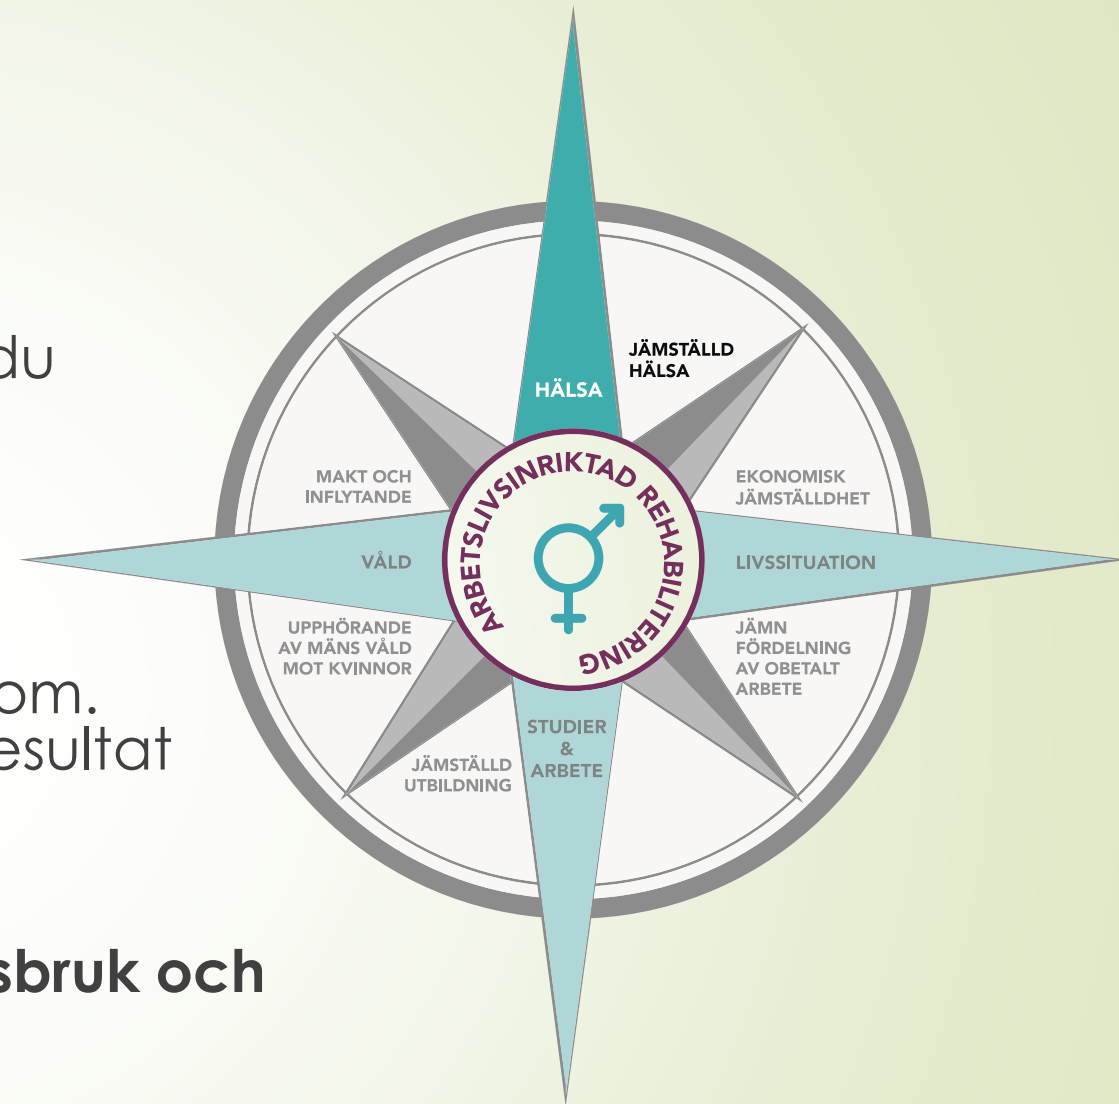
du

om.
esultat

sbruk och

HÄLSA

JÄMSTÄLLD HÄLSA

MAKT OCH INFLYTANDE

EKONOMISK JÄMSTÄLLDHET

VÅLD

LIVSSITUATION

UPPHÖRANDE AV MÄNS VÅLD MOT KVINNOR

JÄMN FÖRDELNING AV OBETALT ARBETE

JÄMSTÄLLD UTBILDNING

STUDIER & ARBETE

ARBETSLIVSINRIKTAD REHABILITERING